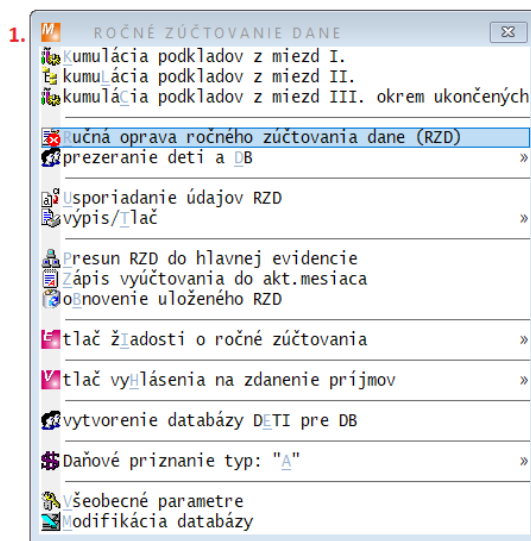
1. ROČNÉ ZÚČTOVANIE DANE

Kumulácia podkladov z miezd I.
kumuLácia podkladov z miezd II.
kumuláCia podkladov z miezd III. okrem ukončených

Ručná oprava ročného zúčtovania dane (RZD)
prezeranie deti a DB »

Usporiadanie údajov RZD
výpis/Tlač »

Presun RZD do hlavnej evidencie
Zápis vyúčtovania do akt.mesiaca
oBnovenie uloženého RZD

tlač žIadosti o ročné zúčtovania »

tlač vyHlásenia na zdanenie príjmov »

vytvorenie databázy DETI pre DB

Daňové priznanie typ: "A" »

Všeobecné parametre
Modifikácia databázy